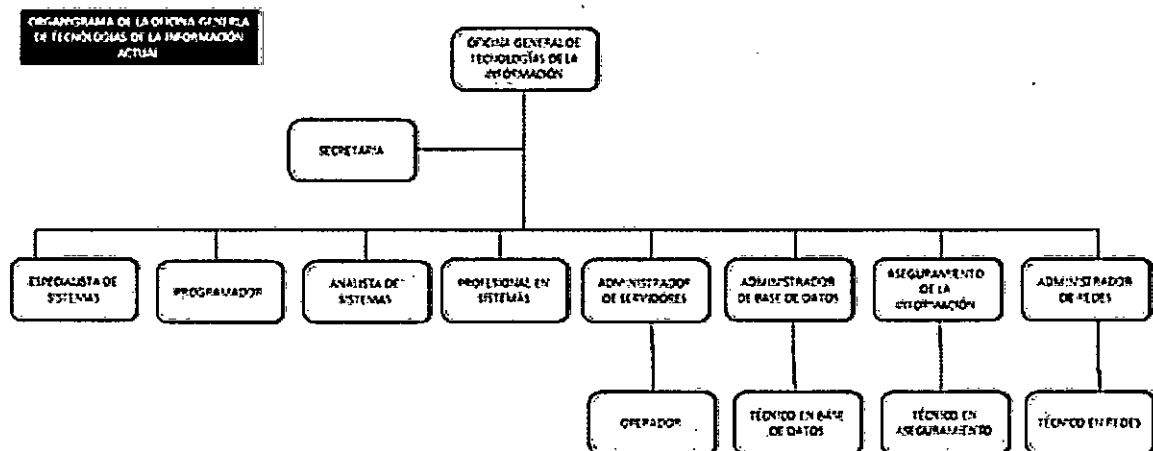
ORGANIGRAMA DE LA OFICINA GENERAL DE TECNOLOGÍAS DE LA INFORMACIÓN ACTUAL

OFICINA GENERAL DE TECNOLOGÍAS DE LA INFORMACIÓN

SECRETARIA

ESPECIALISTA DE SISTEMAS

PROGRAMADOR

ANALISTA DE SISTEMAS

PROFESIONAL EN SISTEMAS

ADMINISTRADOR DE SERVIDORES

ADMINISTRADOR DE BASE DE DATOS

ASEGURAMIENTO DE LA INFORMACIÓN

ADMINISTRADOR DE REDES

OPERADOR

TÉCNICO EN BASE DE DATOS

TÉCNICO EN ASEGURAMIENTO

TÉCNICO EN REDES